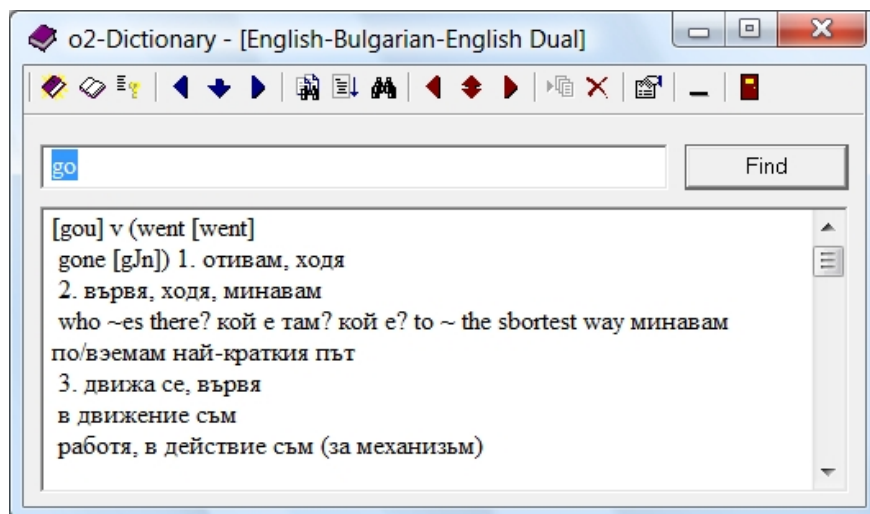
o2-Dictionary - [English-Bulgarian-English Dual]

go

Find

[gou] v (went [went]
gone [gJn]) 1. отивам, ходя
2. вървя, ходя, минавам
who ~es there? кой е там? кой е? to ~ the sbortest way минавам по/вэемам най-краткия път
3. движа се, вървя
в движение съм
работя, в действие съм (за механизьм)